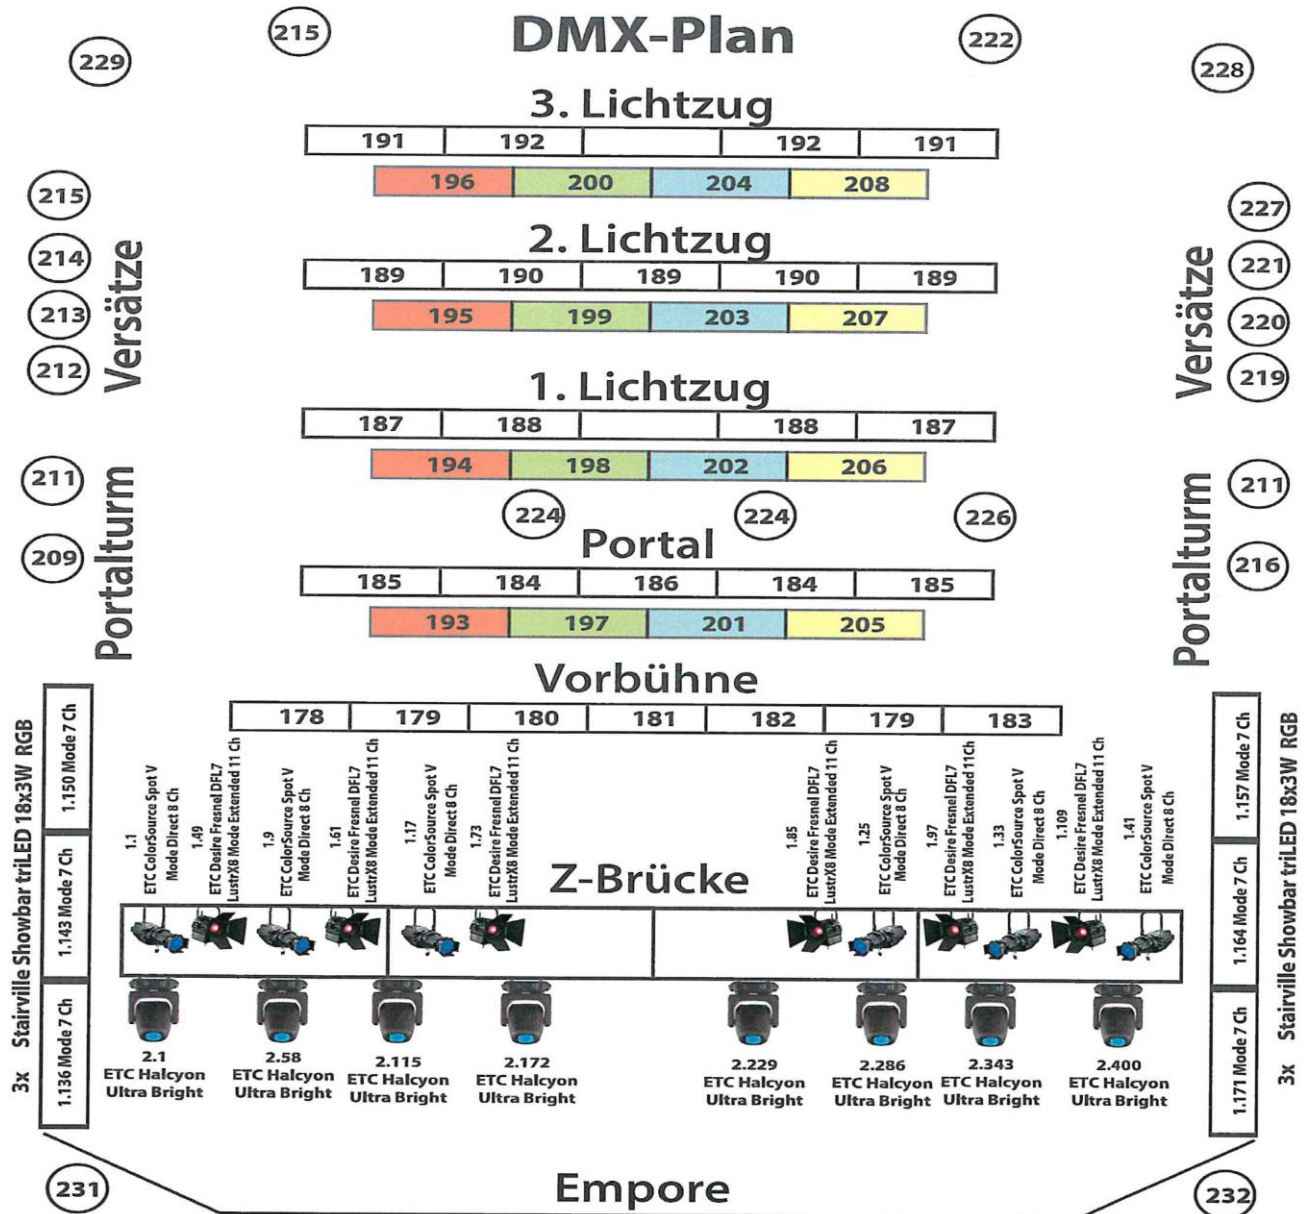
229

215

DMX-Plan

222

228

3. Lichtzug

| 191 | 192 | | 192 | 191 |
|---|---|---|---|---|

| 196 | 200 | 204 | 208 |
|---|---|---|---|

215
214
213
212
Versätze

227
221
220
219
Versätze

2. Lichtzug

| 189 | 190 | 189 | 190 | 189 |
|---|---|---|---|---|

| 195 | 199 | 203 | 207 |
|---|---|---|---|

1. Lichtzug

| 187 | 188 | | 188 | 187 |
|---|---|---|---|---|

| 194 | 198 | 202 | 206 |
|---|---|---|---|

211
209
Portalturm

211
216
Portalturm

224
224
226

Portal

| 185 | 184 | 186 | 184 | 185 |
|---|---|---|---|---|

| 193 | 197 | 201 | 205 |
|---|---|---|---|

Vorbühne

| 178 | 179 | 180 | 181 | 182 | 179 | 183 |
|---|---|---|---|---|---|---|

3x Stairville Showbar triLED 18x3W RGB
1.150 Mode 7 Ch
1.143 Mode 7 Ch
1.136 Mode 7 Ch

1.1 ETC ColorSource Spot V Mode Direct 8 Ch
1.49 ETC Desire Fresnel DFL7 LustrX8 Mode Extended 11 Ch
1.9 ETC ColorSource Spot V Mode Direct 8 Ch
1.61 ETC Desire Fresnel DFL7 LustrX8 Mode Extended 11 Ch
1.17 ETC ColorSource Spot V Mode Direct 8 Ch
1.73 ETC Desire Fresnel DFL7 LustrX8 Mode Extended 11 Ch

Z-Brücke

1.85 ETC Desire Fresnel DFL7 LustrX8 Mode Extended 11 Ch
1.25 ETC ColorSource Spot V Mode Direct 8 Ch
1.97 ETC Desire Fresnel DFL7 LustrX8 Mode Extended 11Ch
1.33 ETC ColorSource Spot V Mode Direct 8 Ch
1.109 ETC Desire Fresnel DFL7 LustrX8 Mode Extended 11 Ch
1.41 ETC ColorSource Spot V Mode Direct 8 Ch

3x Stairville Showbar triLED 18x3W RGB
1.157 Mode 7 Ch
1.164 Mode 7 Ch
1.171 Mode 7 Ch

2.1 ETC Halcyon Ultra Bright
2.58 ETC Halcyon Ultra Bright
2.115 ETC Halcyon Ultra Bright
2.172 ETC Halcyon Ultra Bright
2.229 ETC Halcyon Ultra Bright
2.286 ETC Halcyon Ultra Bright
2.343 ETC Halcyon Ultra Bright
2.400 ETC Halcyon Ultra Bright

231

Empore

232